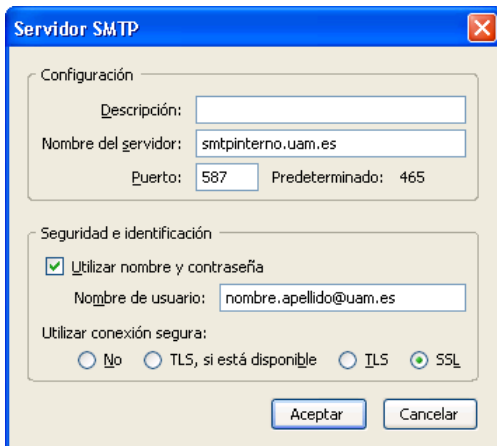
Servidor SMTP

Configuración

Descripción:

Nombre del servidor: smtpinterno.uam.es

Puerto: 587 Predeterminado: 465

Seguridad e identificación

Utilizar nombre y contraseña

Nombre de usuario: nombre.apellido@uam.es

Utilizar conexión segura:

No TLS, si está disponible TLS SSL

Aceptar Cancelar